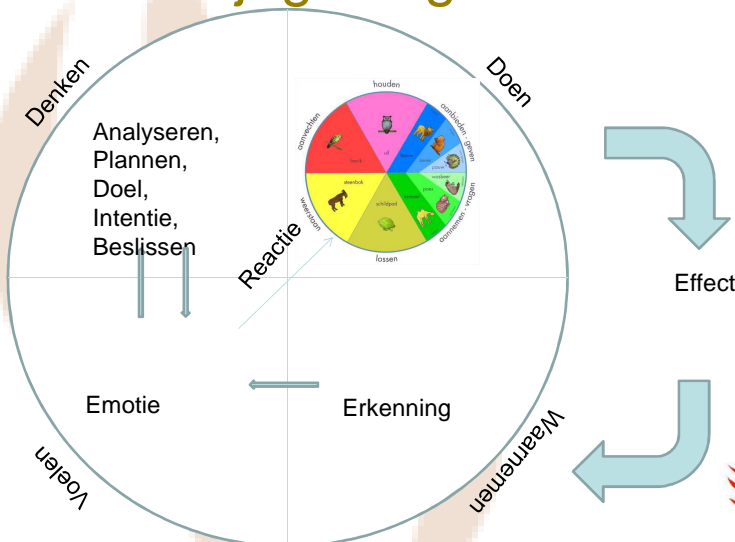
Denken

Doen

Analyseren,
Plannen,
Doel,
Intentie,
Beslissen

houden

aanvechten

aanbieden - geven

aannemen - vragen

weerstaan

lossen

havik

uil

steenbok

schildpad

Reactie

Effect

Emotie

Erkenning

Voelen

Waarnemen